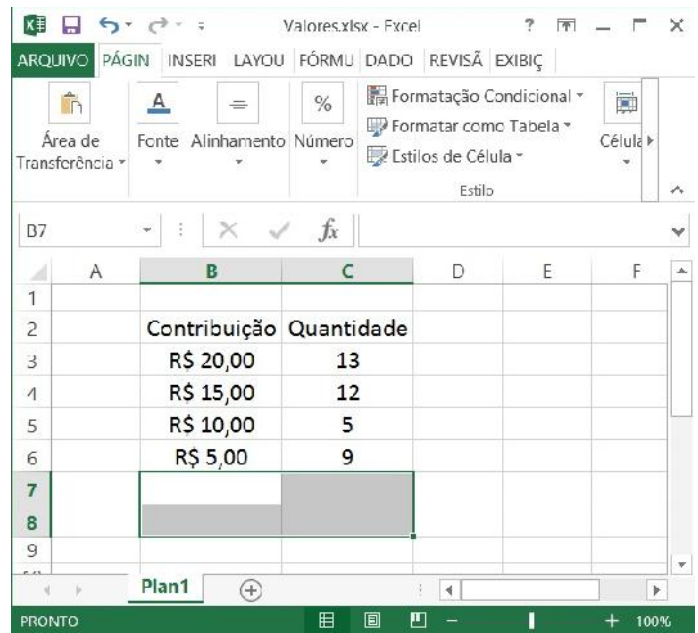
Valores.xlsx - Excel ? — ×

ARQUIVO PÁGIN INSERI LAYOU FÓRMU DADO REVISÃ EXIBIÇ

Área de Transferência
Fonte
Alinhamento
Número
Formatação Condicional
Formatar como Tabela
Estilos de Célula
Estilo
Células

B7 $f_x$

| | A | B | C | D | E | F |
|---|---|---|---|---|---|---|
| 1 | | | | | | |
| 2 | | Contribuição | Quantidade | | | |
| 3 | | R$ 20,00 | 13 | | | |
| 4 | | R$ 15,00 | 12 | | | |
| 5 | | R$ 10,00 | 5 | | | |
| 6 | | R$ 5,00 | 9 | | | |
| 7 | | | | | | |
| 8 | | | | | | |
| 9 | | | | | | |

Plan1

PRONTO 100%